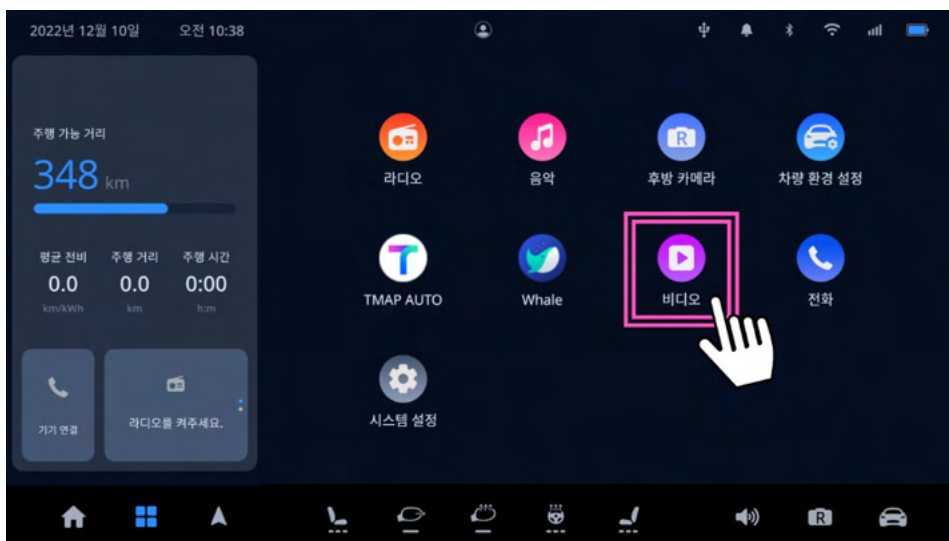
2022년 12월 10일 오전 10:38

주행 가능 거리
348 km

평균 전비 0.0 km/kWh
주행 거리 0.0 km
주행 시간 0:00 h:m

기기 연결
라디오를 켜주세요.

라디오
음악
후방 카메라
차량 환경 설정
TMAP AUTO
Whale
비디오
전화
시스템 설정